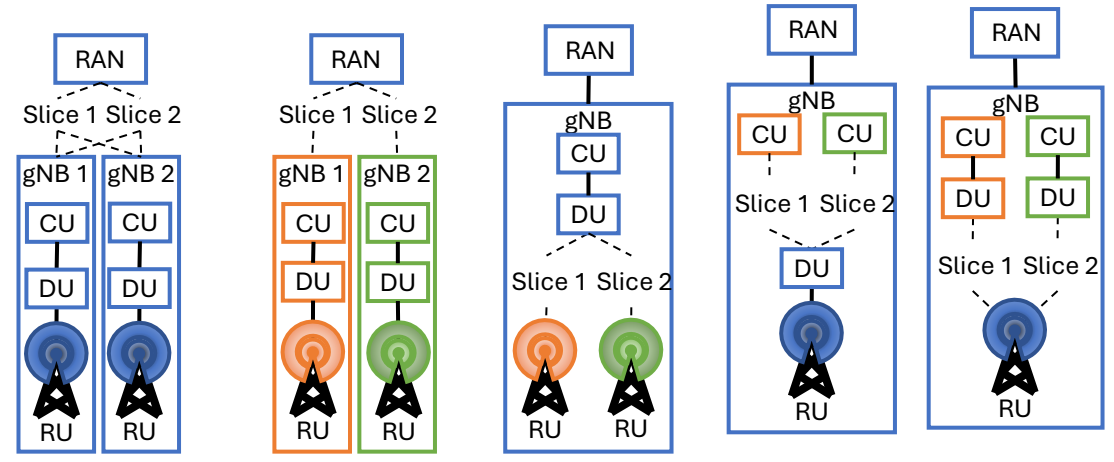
RAN

Slice 1 Slice 2

gNB 1 gNB 2

CU CU

DU DU

RU RU

RAN

Slice 1 Slice 2

gNB 1 gNB 2

CU CU

DU DU

RU RU

RAN

gNB

CU

DU

Slice 1 Slice 2

RU RU

RAN

gNB

CU CU

Slice 1 Slice 2

DU

RU

RAN

gNB

CU CU

DU DU

Slice 1 Slice 2

RU